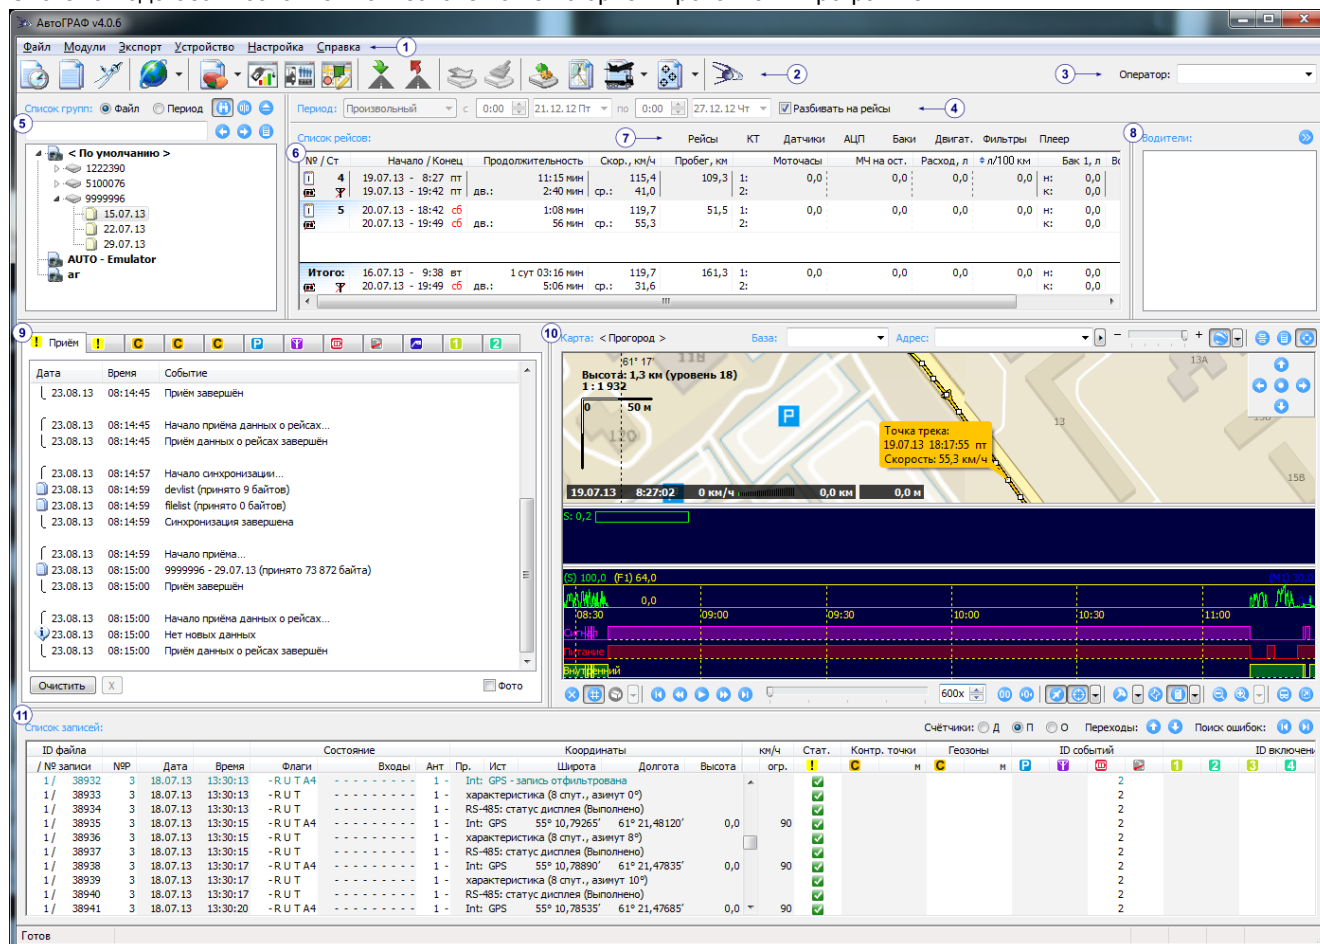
АвтоГРАФ v4.0.6

Файл Модули Экспорт Устройство Настройка Справка 1

2

3 Оператор:

Список групп: Файл Период

5

< По умолчанию >
1222390
5100076
9999996
15.07.13
22.07.13
29.07.13
AUTO - Emulator
ar

Период: Произвольный с 0:00 21.12.12 Пт по 0:00 27.12.12 Чт Разбивать на рейсы 4

Список рейсов: 7 Рейсы КТ Датчики АЦП Баки Двигат. Фильтры Плеер

6

| № / Ст | Начало / Конец | Продолжительность | Скор., км/ч | Пробег, км | Моточасы | МЧ на ост. | Расход, л | л/100 км | Бак 1, л |
|---|---|---|---|---|---|---|---|---|---|
| 4 | 19.07.13 - 8:27 пт / 19.07.13 - 19:42 пт | 11:15 мин / дв.: 2:40 мин | 115,4 / ср.: 41,0 | 109,3 | 1: 0,0 / 2: | 0,0 | 0,0 | 0,0 | н: 0,0 / к: 0,0 |
| 5 | 20.07.13 - 18:42 сб / 20.07.13 - 19:49 сб | 1:08 мин / дв.: 56 мин | 119,7 / ср.: 55,3 | 51,5 | 1: 0,0 / 2: | 0,0 | 0,0 | 0,0 | н: 0,0 / к: 0,0 |
| Итого: | 16.07.13 - 9:38 вт / 20.07.13 - 19:49 сб | 1 сут 03:16 мин / дв.: 5:06 мин | 119,7 / ср.: 31,6 | 161,3 | 1: 0,0 / 2: | 0,0 | 0,0 | 0,0 | н: 0,0 / к: 0,0 |

8 Водители:

9 Приём

| Дата | Время | Событие |
|---|---|---|
| 23.08.13 | 08:14:45 | Приём завершён |
| 23.08.13 | 08:14:45 | Начало приёма данных о рейсах... |
| 23.08.13 | 08:14:45 | Приём данных о рейсах завершён |
| 23.08.13 | 08:14:57 | Начало синхронизации... |
| 23.08.13 | 08:14:59 | devlist (принято 9 байтов) |
| 23.08.13 | 08:14:59 | filelist (принято 0 байтов) |
| 23.08.13 | 08:14:59 | Синхронизация завершена |
| 23.08.13 | 08:14:59 | Начало приёма... |
| 23.08.13 | 08:15:00 | 9999996 - 29.07.13 (принято 73 872 байта) |
| 23.08.13 | 08:15:00 | Приём завершён |
| 23.08.13 | 08:15:00 | Начало приёма данных о рейсах... |
| 23.08.13 | 08:15:00 | Нет новых данных |
| 23.08.13 | 08:15:00 | Приём данных о рейсах завершён |

Очистить X Фото

10 Карта: < Прогород > База: Адрес:

61° 17'
Высота: 1,3 км (уровень 18)
1 : 1 932
0 50 м
P
Точка трека:
19.07.13 18:17:55 пт
Скорость: 55,3 км/ч
13A 13 15B
19.07.13 8:27:02 0 км/ч 0,0 км 0,0 м

S: 0,2

(S) 100,0 (F1) 64,0
0,0
08:30 09:00 09:30 10:00 10:30 11:00
Сигнал
Питание
Внутренний

600x

11 Список записей: Счётчики: Д П О Переходы: Поиск ошибок:

| ID файла / № записи | №Р | Дата | Время | Флаги | Входы | Ант | Пр. | Ист | Широта | Долгота | Высота | км/ч огр. | Стат. | Контр. точки | Геозоны | ID событий | ID включени |
|---|---|---|---|---|---|---|---|---|---|---|---|---|---|---|---|---|---|
| 1 / 38932 | 3 | 18.07.13 | 13:30:13 | -RUTA4 | | 1 - | | Int: GPS - запись отфильтрована | | | | | | | | 2 | |
| 1 / 38933 | 3 | 18.07.13 | 13:30:13 | -RUT | | 1 - | | характеристика (8 спут., азимут 0°) | | | | | | | | 2 | |
| 1 / 38934 | 3 | 18.07.13 | 13:30:13 | -RUT | | 1 - | | RS-485: статус дисплея (Выполнено) | | | | | | | | 2 | |
| 1 / 38935 | 3 | 18.07.13 | 13:30:15 | -RUTA4 | | 1 - | | Int: GPS | 55° 10,79265' | 61° 21,48120' | 0,0 | 90 | | | | 2 | |
| 1 / 38936 | 3 | 18.07.13 | 13:30:15 | -RUT | | 1 - | | характеристика (8 спут., азимут 8°) | | | | | | | | 2 | |
| 1 / 38937 | 3 | 18.07.13 | 13:30:15 | -RUT | | 1 - | | RS-485: статус дисплея (Выполнено) | | | | | | | | 2 | |
| 1 / 38938 | 3 | 18.07.13 | 13:30:17 | -RUTA4 | | 1 - | | Int: GPS | 55° 10,78890' | 61° 21,47835' | 0,0 | 90 | | | | 2 | |
| 1 / 38939 | 3 | 18.07.13 | 13:30:17 | -RUT | | 1 - | | характеристика (8 спут., азимут 10°) | | | | | | | | 2 | |
| 1 / 38940 | 3 | 18.07.13 | 13:30:17 | -RUT | | 1 - | | RS-485: статус дисплея (Выполнено) | | | | | | | | 2 | |
| 1 / 38941 | 3 | 18.07.13 | 13:30:20 | -RUTA4 | | 1 - | | Int: GPS | 55° 10,78535' | 61° 21,47685' | 0,0 | 90 | | | | 2 | |

Готов